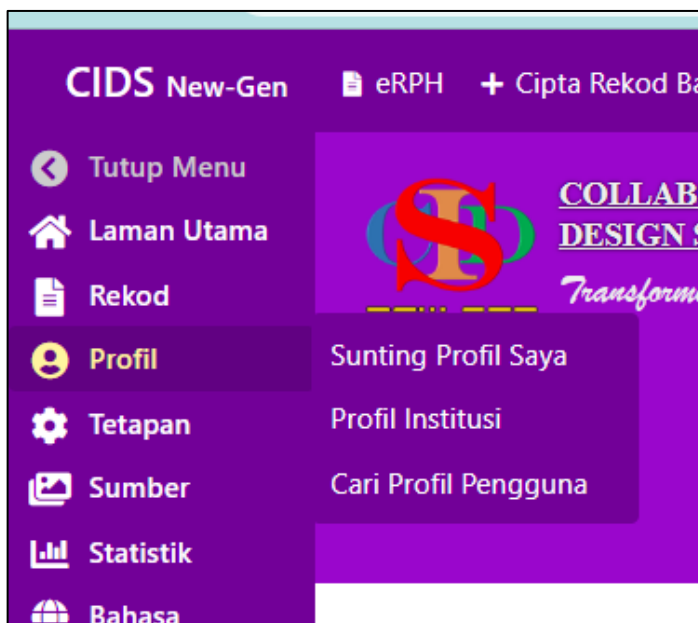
CIDS New-Gen

eRPH

+ Cipta Rekod Ba

Tutup Menu

Laman Utama

Rekod

Profil

Tetapan

Sumber

Statistik

Bahasa

COLLAB

DESIGN S

Transform

Sunting Profil Saya

Profil Institusi

Cari Profil Pengguna